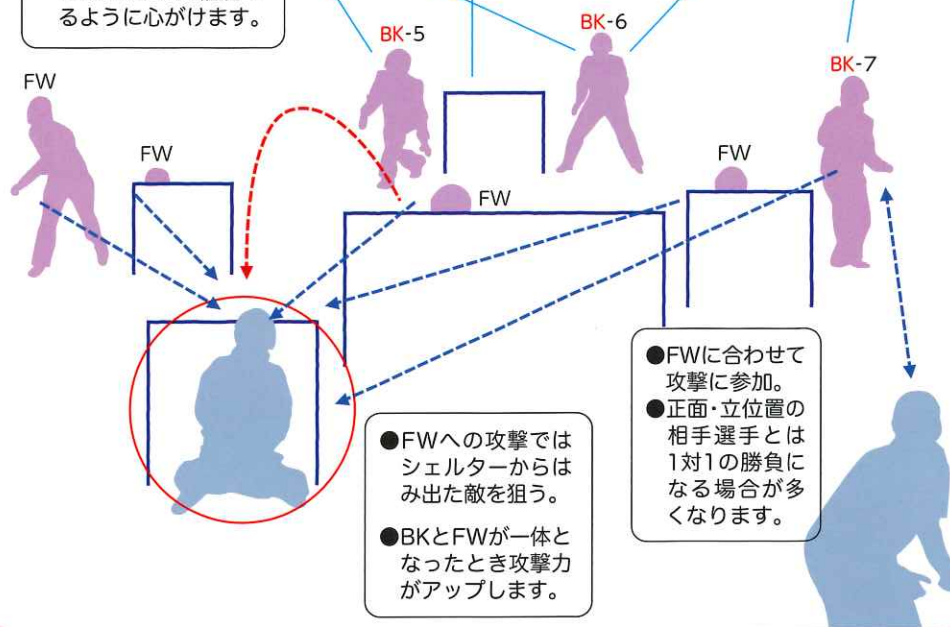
るように心がけます。

BK-5

BK-6

BK-7

FW

FW

FW

FW

●FWに合わせて攻撃に参加。
●正面・立位置の相手選手とは1対1の勝負になる場合が多くなります。

●FWへの攻撃ではシェルターからはみ出た敵を狙う。

●BKとFWが一体となったとき攻撃力がアップします。